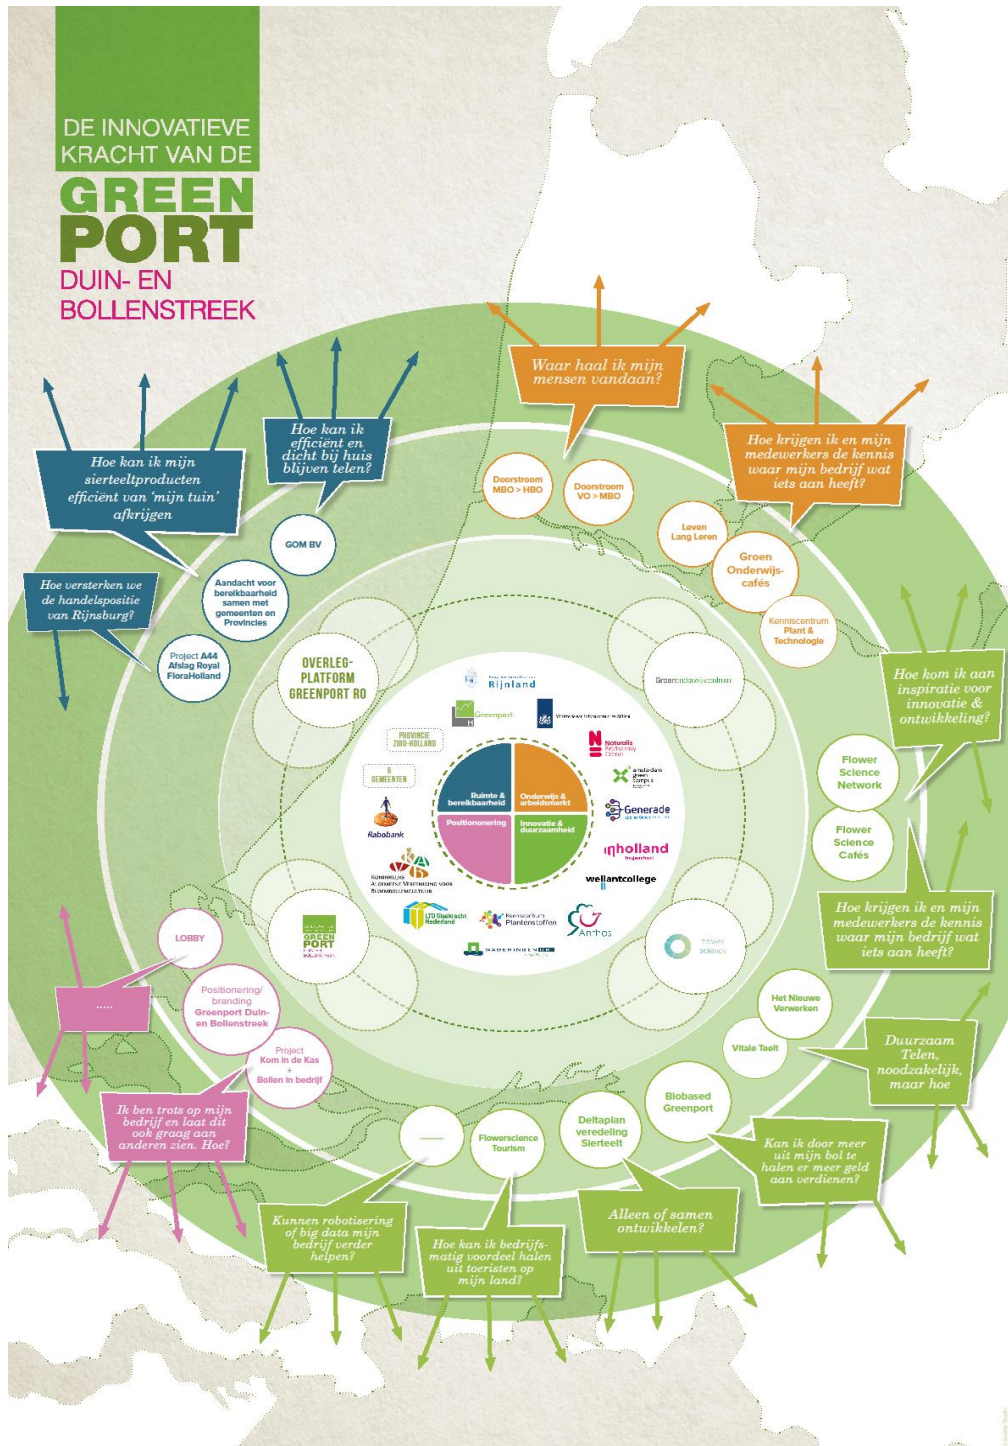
DE INNOVATIEVE KRACHT VAN DE

GREEN PORT

DUIN- EN BOLLENSTREEK

Hoe kan ik mijn sierteeltproducten efficiënt van 'mijn tuin' afkrijgen

Hoe kan ik efficiënt en dicht bij huis blijven telen?

Hoe versterken we de handelspositie van Rijnsburg?

GOM BV

Aandacht voor bereikbaarheid samen met gemeenten en Provincies

Project A44 Afslag Royal FloraHolland

Waar haal ik mijn mensen vandaan?

Doorstroom MBO > HBO

Doorstroom VO > MBO

Hoe krijgen ik en mijn medewerkers de kennis waar mijn bedrijf wat iets aan heeft?

Leven Lang Leren

Groen Onderwijs-cafés

Kenniscentrum Plant & Technologie

OVERLEG-PLATFORM GREENPORT RO

Greenonderwijscollum

Rijnland

Greenport

PROVINCIE ZUID-HOLLAND

GEMEENTEN

Rabobank

Naturalis

Generade

inholland

wellantcollege

Anthos

LTO Glaskracht Nederland

Kenniscentrum Plantenstoffen

Ruimte & bereikbaarheid

Onderwijs & arbeidsmarkt

Positionering

Innovatie & duurzaamheid

Hoe kom ik aan inspiratie voor innovatie & ontwikkeling?

Flower Science Network

Flower Science Cafés

Hoe krijgen ik en mijn medewerkers de kennis waar mijn bedrijf wat iets aan heeft?

flower science

GREENPORT

LOBBY

......

Positionering/ branding Greenport Duin- en Bollenstreek

Project Kom in de Kas + Bollen in bedrijf

Ik ben trots op mijn bedrijf en laat dit ook graag aan anderen zien. Hoe?

Het Nieuwe Verwerken

Vitale Teelt

Duurzaam Telen, noodzakelijk, maar hoe

Biobased Greenport

Kan ik door meer uit mijn bol te halen er meer geld aan verdienen?

Deltaplan veredeling Sierteelt

Flowerscience Tourism

........

Kunnen robotisering of big data mijn bedrijf verder helpen?

Hoe kan ik bedrijfsmatig voordeel halen uit toeristen op mijn land?

Alleen of samen ontwikkelen?